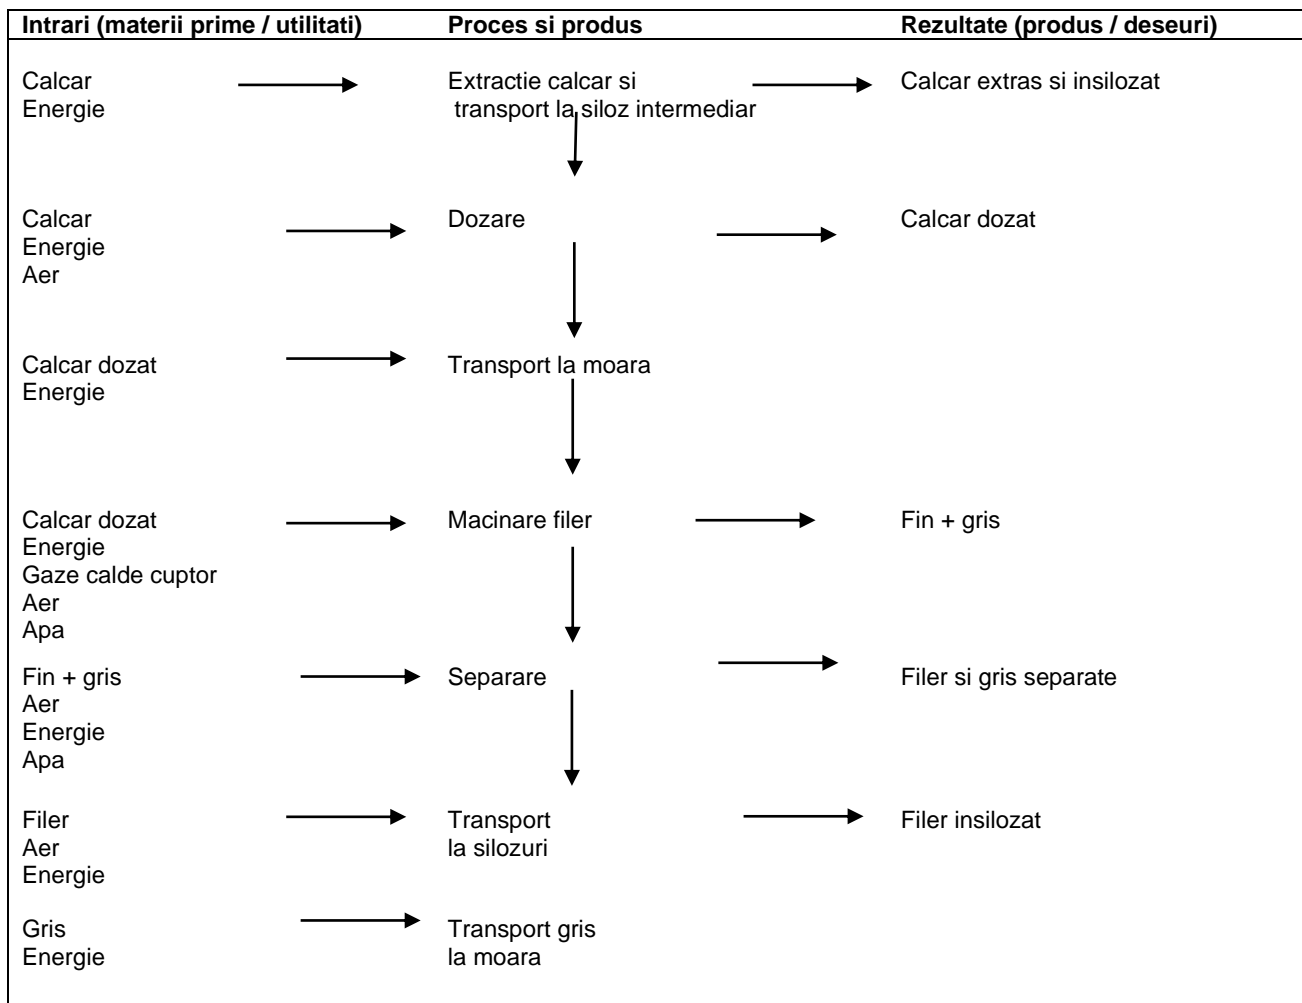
Intrari (materii prime / utilitati)

Proces si produs

Rezultate (produs / deseuri)

Calcar
Energie

Extractie calcar si transport la siloz intermediar

Calcar extras si insilozat

Calcar
Energie
Aer

Dozare

Calcar dozat

Calcar dozat
Energie

Transport la moara

Calcar dozat
Energie
Gaze calde cuptor
Aer
Apa

Macinare filer

Fin + gris

Fin + gris
Aer
Energie
Apa

Separare

Filer si gris separate

Filer
Aer
Energie

Transport la silozuri

Filer insilozat

Gris
Energie

Transport gris la moara